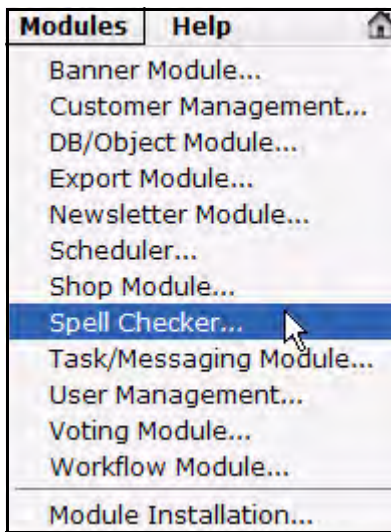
Modules Help

Banner Module...
Customer Management...
DB/Object Module...
Export Module...
Newsletter Module...
Scheduler...
Shop Module...
Spell Checker...
Task/Messaging Module...
User Management...
Voting Module...
Workflow Module...
Module Installation...